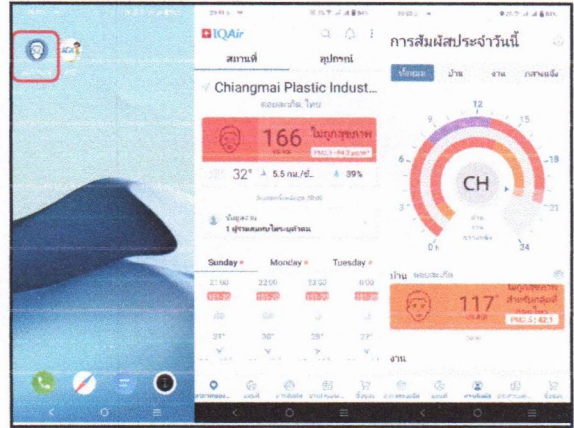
IQAir

สถานที่

อุปกรณ์

Chiangmai Plastic Indust...

เชียงใหม่, ไทย

166

ไม่ดีต่อสุขภาพ

32°

5.5 กม./ชม.

39%

1

Sunday

Monday

Tuesday

การสัมผัสประจำวันนี้

ทั้งหมด

บ้าน

งาน

12

15

9

6

18

3

21

0

24

CH

บ้าน

117

ไม่ดีต่อสุขภาพ

งาน